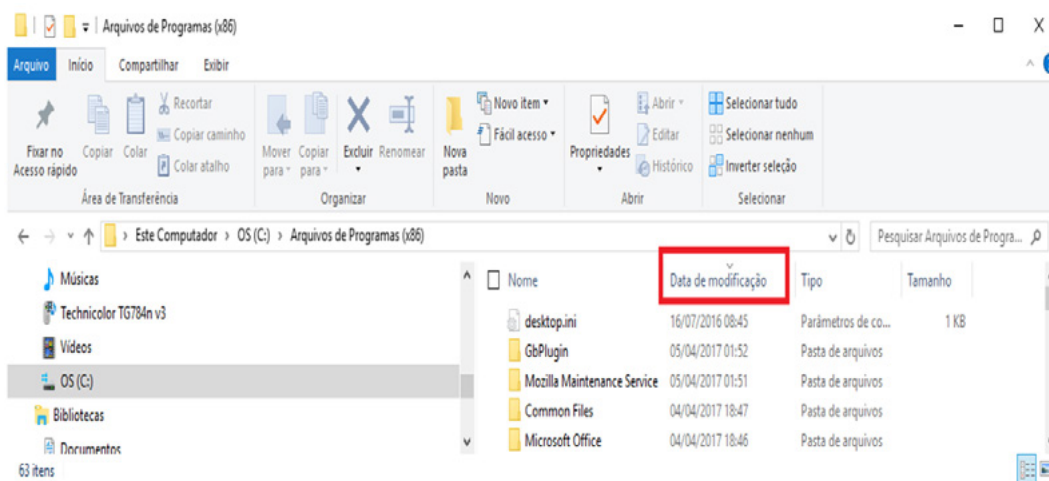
Arquivos de Programas (x86)

Arquivo Início Compartilhar Exibir

Fixar no Acesso rápido Copiar Colar Recortar Copiar caminho Colar atalho
Área de Transferência

Mover para Copiar para Excluir Renomear
Organizar

Nova pasta Novo item Fácil acesso
Novo

Propriedades Abrir Editar Histórico
Abrir

Selecionar tudo Selecionar nenhum Inverter seleção
Selecionar

Este Computador › OS (C:) › Arquivos de Programas (x86)

Pesquisar Arquivos de Progra...

Músicas
Technicolor TG784n v3
Vídeos
OS (C:)
Bibliotecas
Documentos

| Nome | Data de modificação | Tipo | Tamanho |
|---|---|---|---|
| desktop.ini | 16/07/2016 08:45 | Parâmetros de co... | 1 KB |
| GbPlugin | 05/04/2017 01:52 | Pasta de arquivos | |
| Mozilla Maintenance Service | 05/04/2017 01:51 | Pasta de arquivos | |
| Common Files | 04/04/2017 18:47 | Pasta de arquivos | |
| Microsoft Office | 04/04/2017 18:46 | Pasta de arquivos | |

63 itens